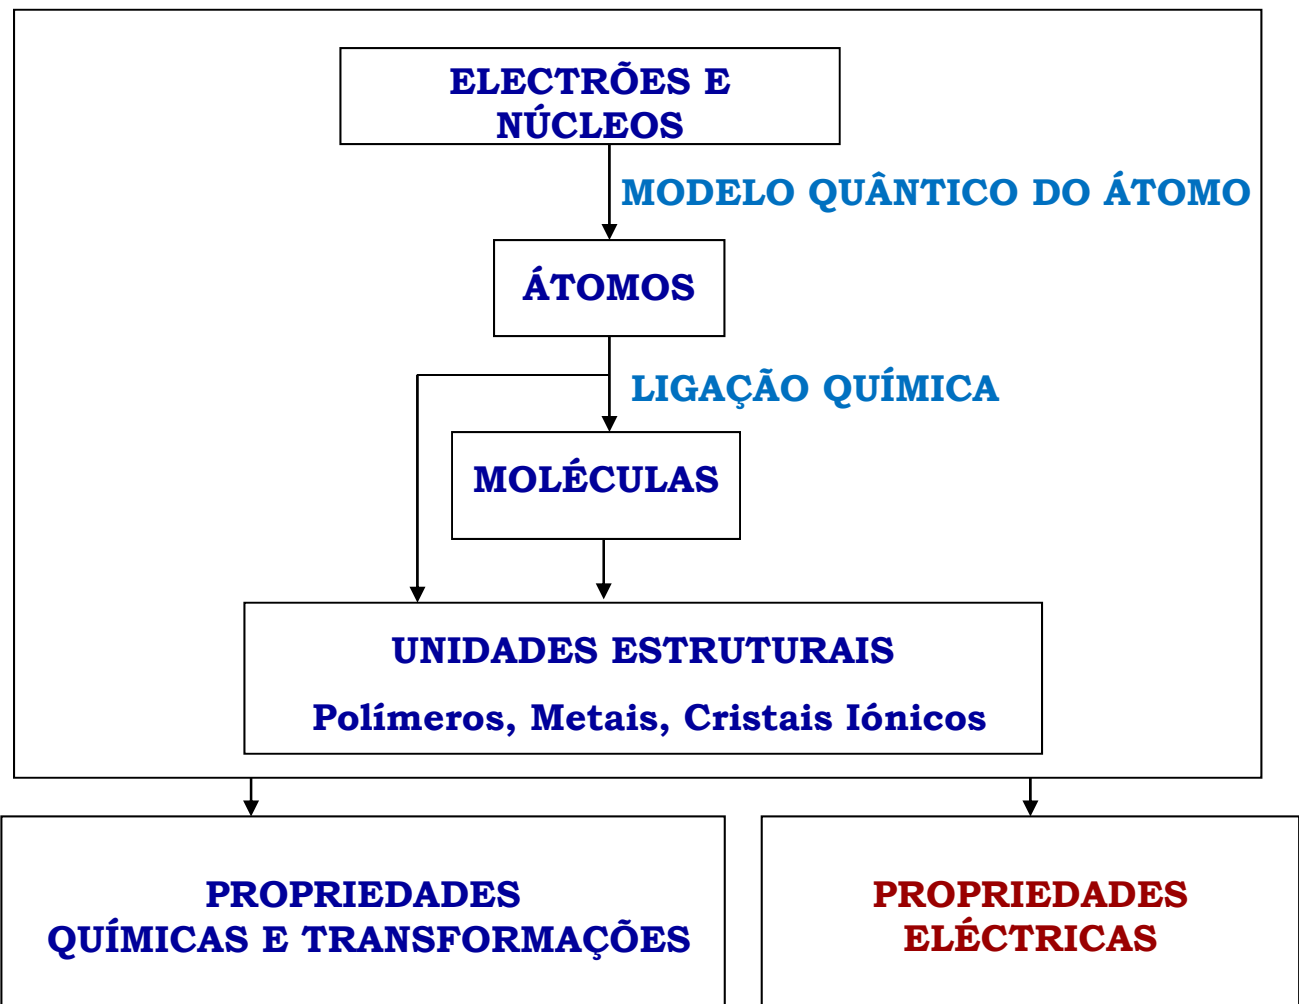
ELECTRÕES E NÚCLEOS

MODELO QUÂNTICO DO ÁTOMO

ÁTOMOS

LIGAÇÃO QUÍMICA

MOLÉCULAS

UNIDADES ESTRUTURAIS

Polímeros, Metais, Cristais Iónicos

PROPRIEDADES QUÍMICAS E TRANSFORMAÇÕES

PROPRIEDADES ELÉCTRICAS